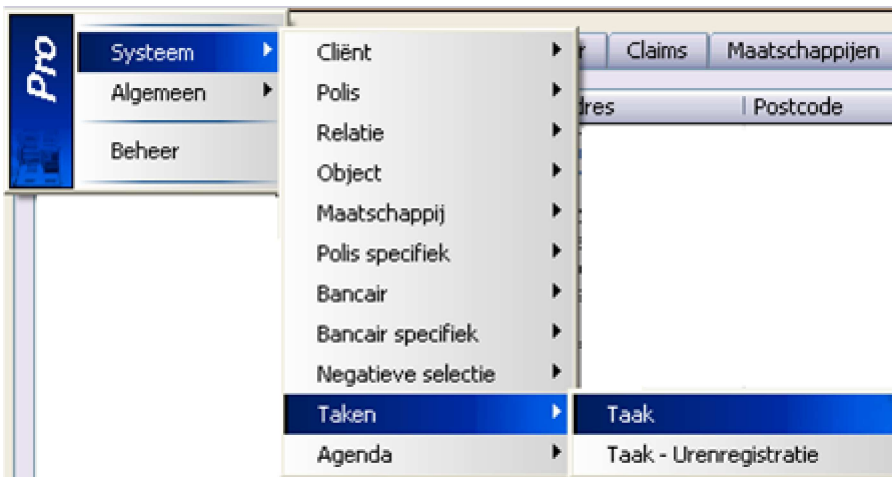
Pro

Systeem
Algemeen
Beheer

Cliënt
Polis
Relatie
Object
Maatschappij
Polis specifiek
Bancair
Bancair specifiek
Negatieve selectie
Taken
Agenda

Taak
Taak - Urenregistratie

r
Claims
Maatschappijen
dres
Postcode